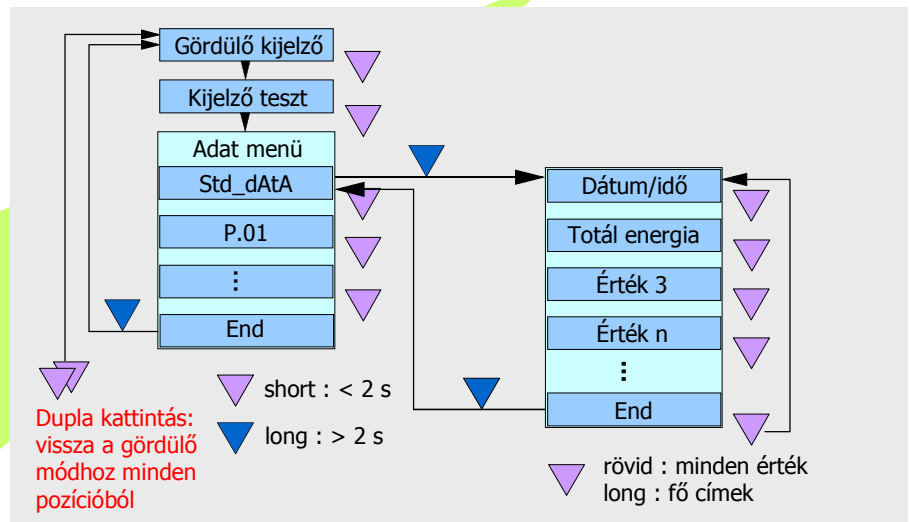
Gördülő kijelző

Kijelző teszt

Adat menü

Std_dAtA

P.01

⋮

End

Dátum/idő

Totál energia

Érték 3

Érték n

⋮

End

short : < 2 s

long : > 2 s

Dupla kattintás: vissza a gördülő módhoz minden pozícióból

rövid : minden érték
long : fő címek